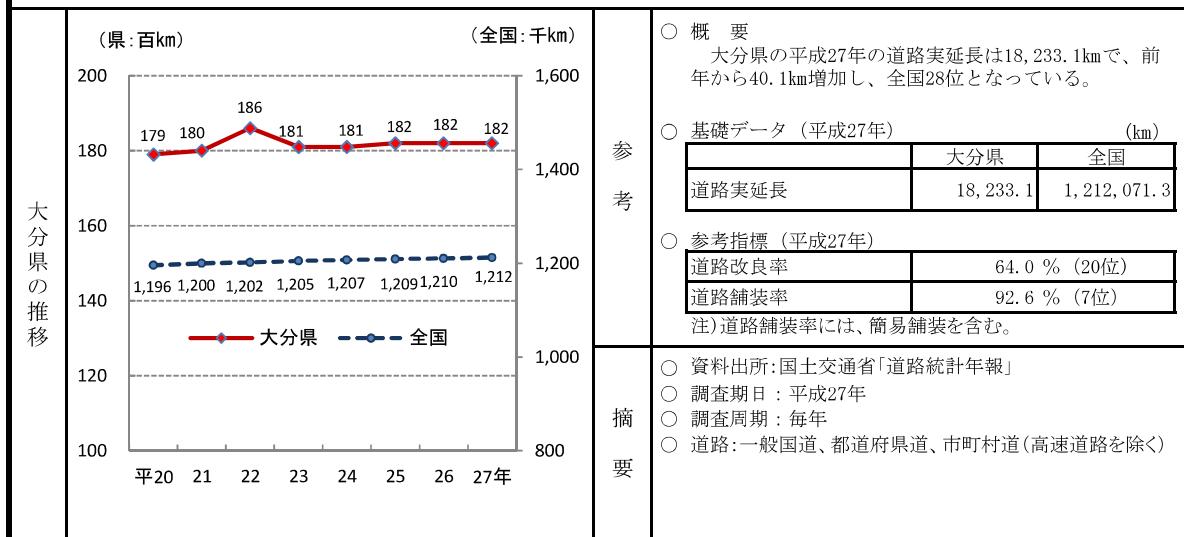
大分県の推移

（県：百km）　（全国：千km）

200
180
160
140
120
100

1,600
1,400
1,200
1,000
800

179 180 186 181 181 182 182 182

1,196 1,200 1,202 1,205 1,207 1,209 1,210 1,212

大分県　全国

平20 21 22 23 24 25 26 27年

参考

○ 概　要
大分県の平成27年の道路実延長は18,233.1kmで、前年から40.1km増加し、全国28位となっている。

○ 基礎データ（平成27年）　（km）

| | 大分県 | 全国 |
|---|---|---|
| 道路実延長 | 18,233.1 | 1,212,071.3 |

○ 参考指標（平成27年）

| | |
|---|---|
| 道路改良率 | 64.0 %（20位） |
| 道路舗装率 | 92.6 %（7位） |

注）道路舗装率には、簡易舗装を含む。

摘要

○ 資料出所：国土交通省「道路統計年報」
○ 調査期日：平成27年
○ 調査周期：毎年
○ 道路：一般国道、都道府県道、市町村道（高速道路を除く）